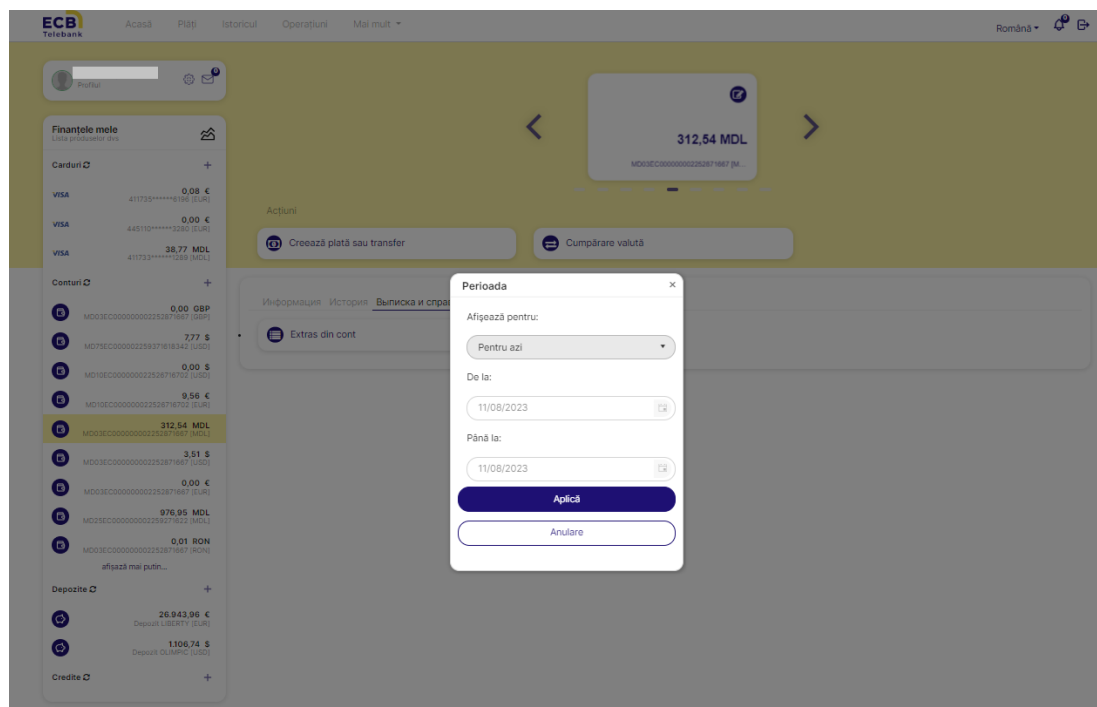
ECB Telebank

Acasă Plăți Istoricul Operațiuni Mai mult

Română

Profilul

Finanțele mele
Lista produselor dvs

Carduri

VISA 0,08 € 411735******6196 (EUR)

VISA 0,00 € 445110******3280 (EUR)

VISA 38,77 MDL 411733******1269 (MDL)

Conturi

0,00 GBP MD03EC000000002252871667 (GBP)

7,77 $ MD75EC000002259371618342 (USD)

0,00 $ MD10EC000000002252678702 (USD)

9,56 € MD10EC000000002252678702 (EUR)

312,54 MDL MD03EC000000002252871667 (MDL)

3,51 $ MD03EC000000002252871667 (USD)

0,00 € MD03EC000000002252871667 (EUR)

976,95 MDL MD25EC000000002259271622 (MDL)

0,01 RON MD03EC000000002252871667 (RON)

afișează mai puțin...

Depozite

26.943,96 € Depozit LIBERTY (EUR)

1.106,74 $ Depozit OLIMPIC (USD)

Credite

312,54 MDL
MD03EC000000002252871667 [M...

Acțiuni

Creează plată sau transfer

Cumpărare valută

Информация История Выписка и спра

Extras din cont

Perioada

Afișează pentru:

Pentru azi

De la:

11/08/2023

Până la:

11/08/2023

Aplică

Anulare